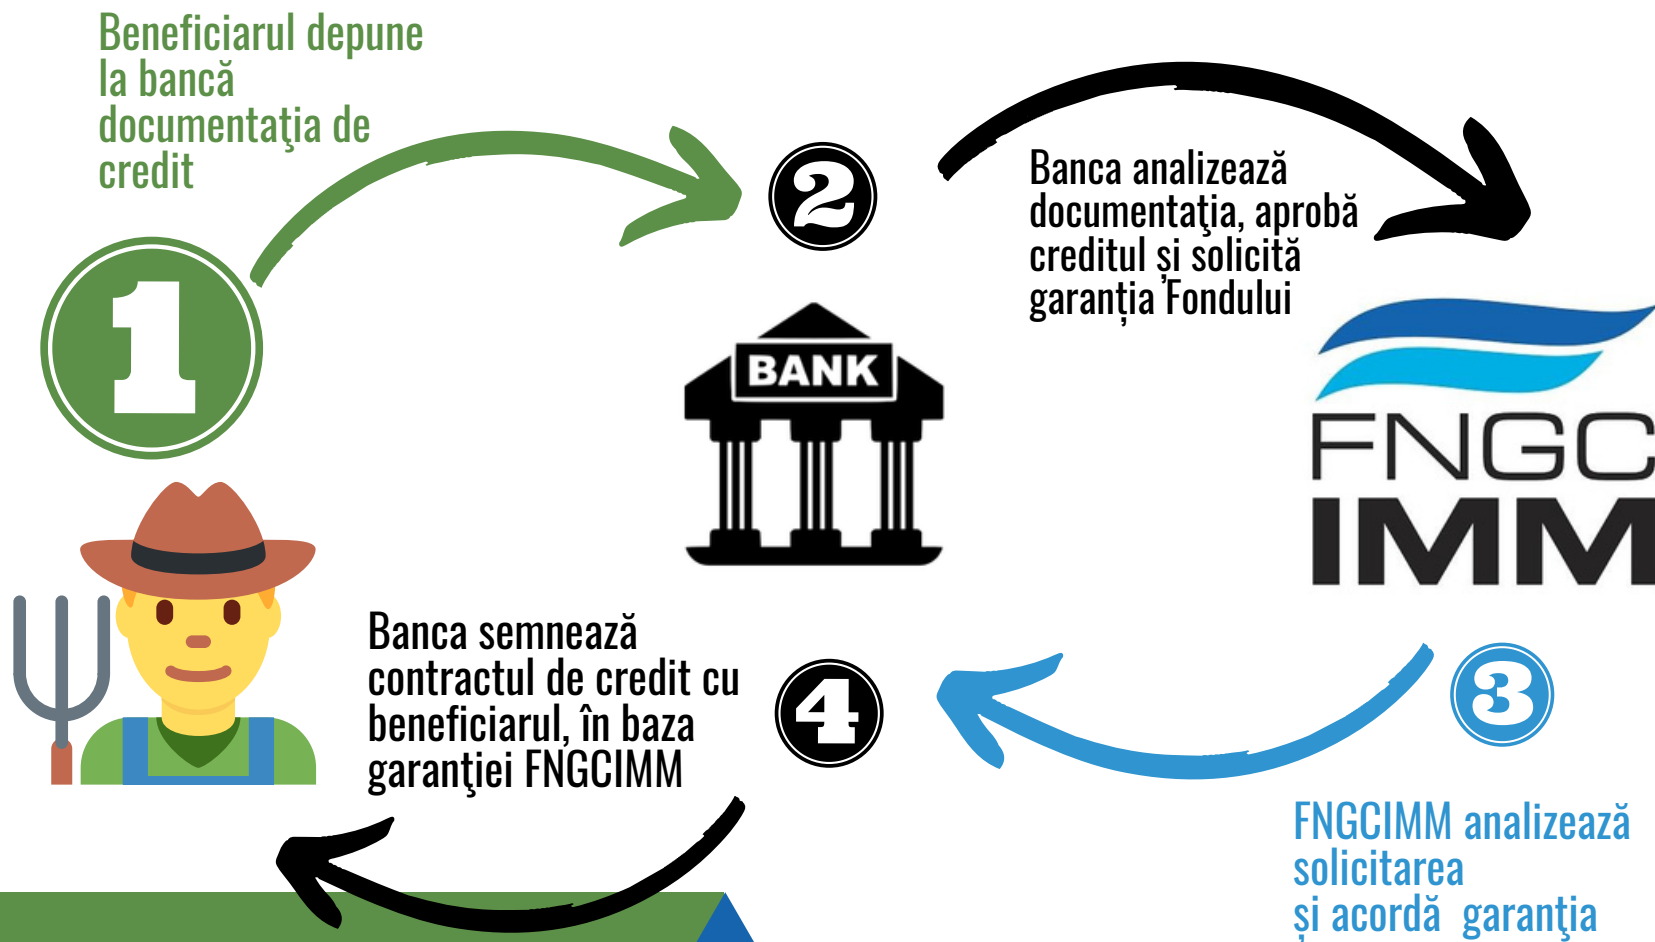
Beneficiarul depune la bancă documentaţia de credit

1

2

Banca analizează documentaţia, aprobă creditul şi solicită garanţia Fondului

BANK

FNGC IMM

Banca semnează contractul de credit cu beneficiarul, în baza garanţiei FNGCIMM

4

3

FNGCIMM analizează solicitarea şi acordă garanţia